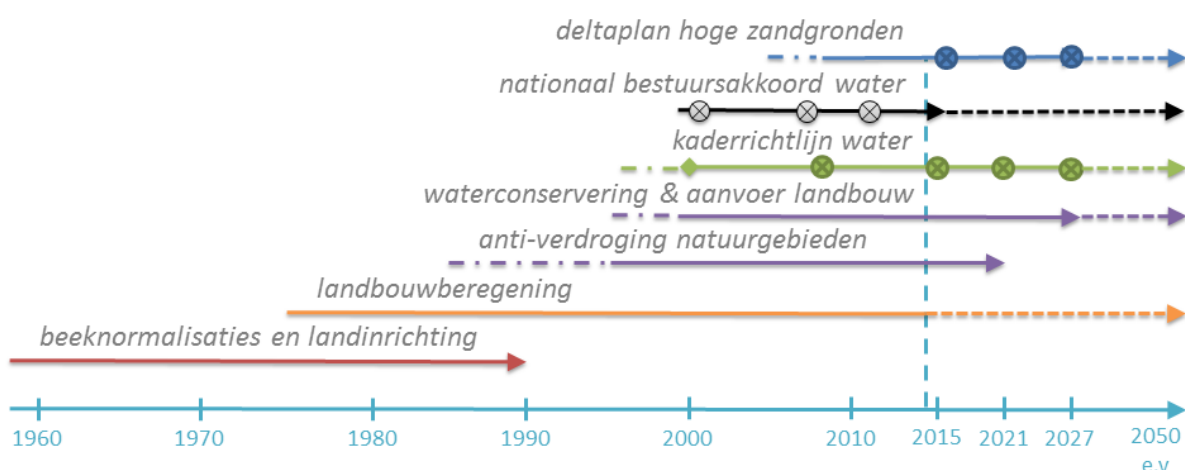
deltaplan hoge zandgronden

nationaal bestuursakkoord water

kaderrichtlijn water

waterconservering & aanvoer landbouw

anti-verdroging natuurgebieden

landbouwberegening

beeknormalisaties en landinrichting

1960 1970 1980 1990 2000 2010 2015 2021 2027 2050 e.v.